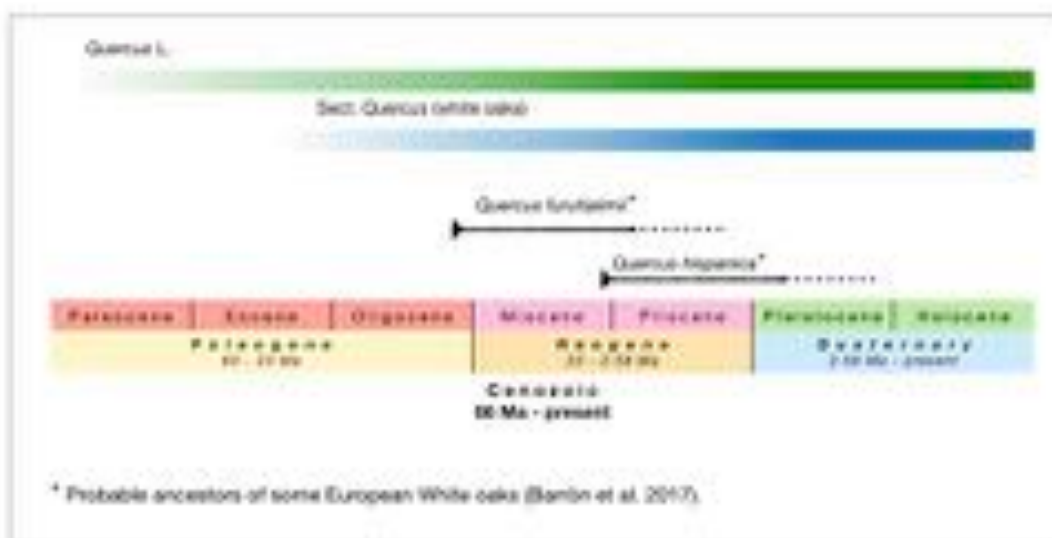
Quercus L.

Sect. Quercus (white oaks)

Quercus furuhjelmi*

Quercus hispanica*

| Paleocene | Eocene | Oligocene | Miocene | Pliocene | Pleistocene | Holocene |
|---|---|---|---|---|---|---|
| Paleogene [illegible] - 23 Ma | | | Neogene 23 - 2.58 Ma | | Quaternary 2.58 Ma - present | |

Cenozoic
66 Ma - present

* Probable ancestors of some European White oaks (Barrón et al. 2017).